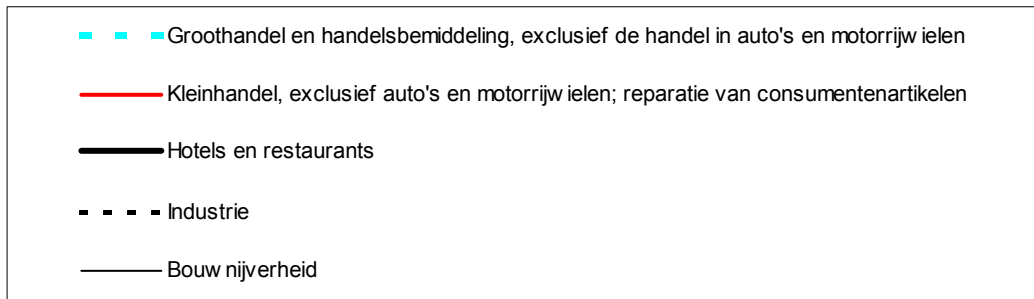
Groothandel en handelsbemiddeling, exclusief de handel in auto's en motorrijw ielen

Kleinhandel, exclusief auto's en motorrijw ielen; reparatie van consumentenartikelen

Hotels en restaurants

Industrie

Bouw nijverheid